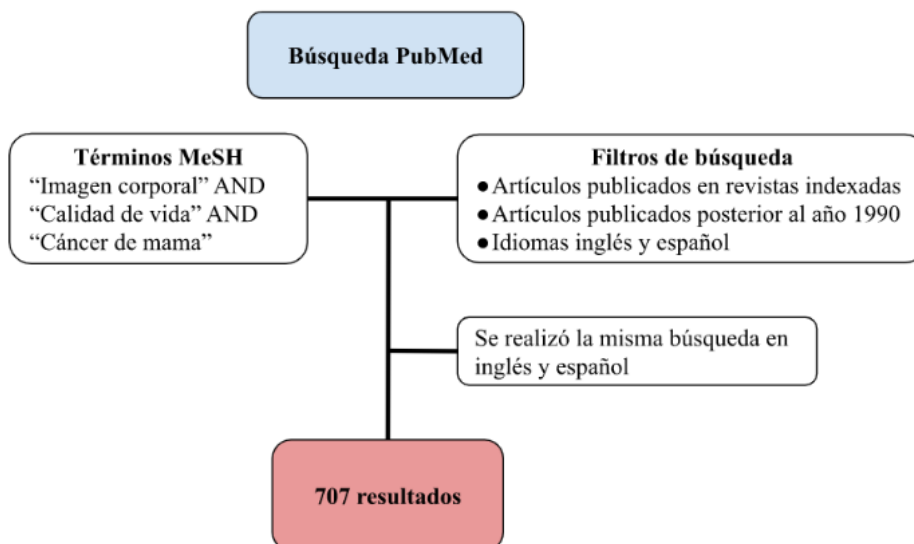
Búsqueda PubMed

Términos MeSH
"Imagen corporal" AND
"Calidad de vida" AND
"Cáncer de mama"

Filtros de búsqueda
● Artículos publicados en revistas indexadas
● Artículos publicados posterior al año 1990
● Idiomas inglés y español

Se realizó la misma búsqueda en inglés y español

707 resultados